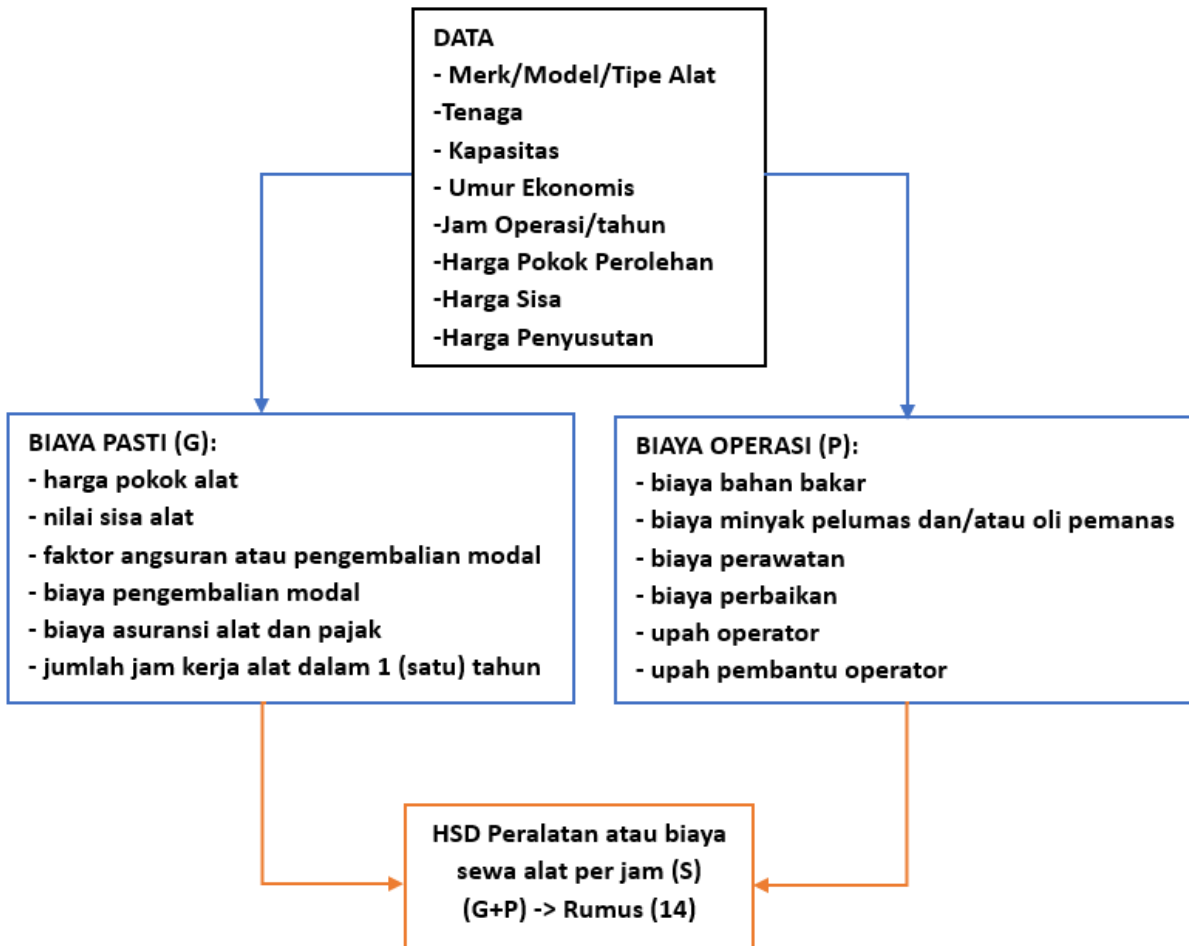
DATA
- Merk/Model/Tipe Alat
-Tenaga
- Kapasitas
- Umur Ekonomis
-Jam Operasi/tahun
-Harga Pokok Perolehan
-Harga Sisa
-Harga Penyusutan

BIAYA PASTI (G):
- harga pokok alat
- nilai sisa alat
- faktor angsuran atau pengembalian modal
- biaya pengembalian modal
- biaya asuransi alat dan pajak
- jumlah jam kerja alat dalam 1 (satu) tahun

BIAYA OPERASI (P):
- biaya bahan bakar
- biaya minyak pelumas dan/atau oli pemanas
- biaya perawatan
- biaya perbaikan
- upah operator
- upah pembantu operator

HSD Peralatan atau biaya sewa alat per jam (S) (G+P) -> Rumus (14)